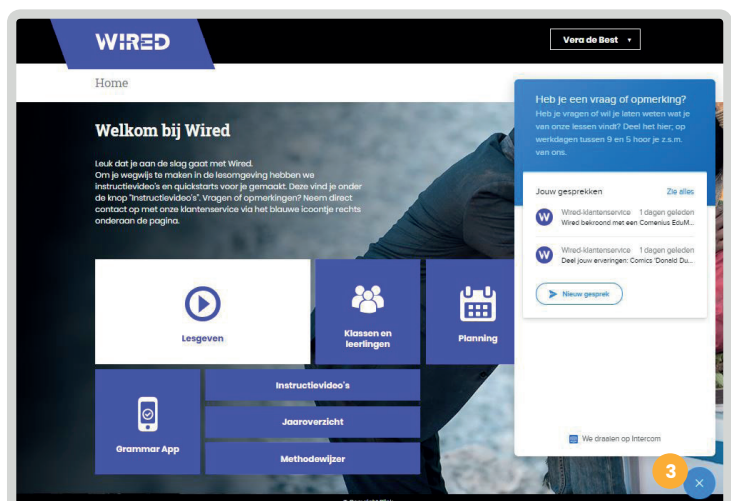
WIRED

Vera de Best ▾

Home

Welkom bij Wired

Leuk dat je aan de slag gaat met Wired. Om je wegwijs te maken in de lesomgeving hebben we instructievideo's en quickstarts voor je gemaakt. Deze vind je onder de knop "Instructievideo's". Vragen of opmerkingen? Neem direct contact op met onze klantenservice via het blauwe icoontje rechts onderaan de pagina.

Lesgeven

Klassen en leerlingen

Planning

Grammar App

Instructievideo's

Jaaroverzicht

Methodewijzer

Heb je een vraag of opmerking?

Heb je vragen of wil je laten weten wat je van onze lessen vindt? Deel het hier; op werkdagen tussen 9 en 5 hoor je z.s.m. van ons.

Jouw gesprekken

Zie alles

Wired-klantenservice 1 dagen geleden
Wired bekroond met een Comenius EduM...

Wired-klantenservice 1 dagen geleden
Deel jouw ervaringen: Comics 'Donald Du...

Nieuw gesprek

We draaien op Intercom

3

×